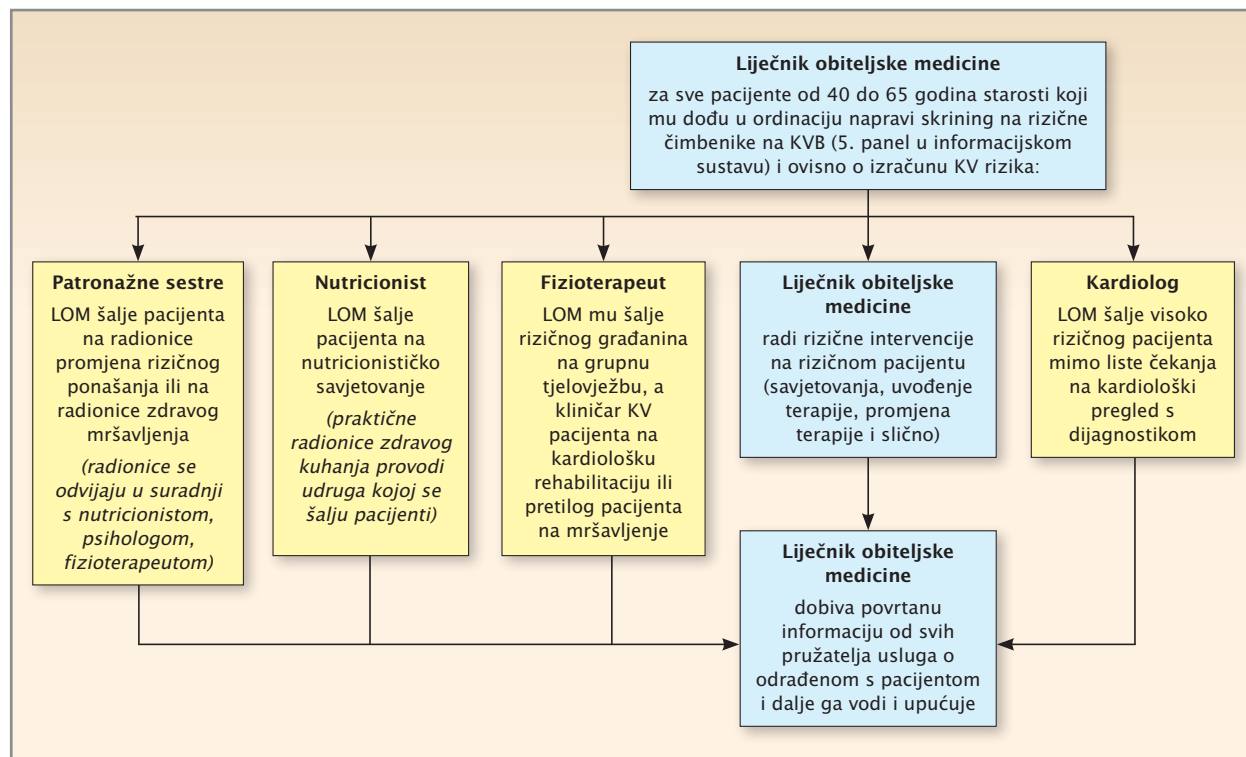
**Liječnik obiteljske medicine**
za sve pacijente od 40 do 65 godina starosti koji mu dođu u ordinaciju napravi skrining na rizične čimbenike na KVB (5. panel u informacijskom sustavu) i ovisno o izračunu KV rizika:

**Patronažne sestre**
LOM šalje pacijenta na radionice promjena rizičnog ponašanja ili na radionice zdravog mršavljenja
*(radionice se odvijaju u suradnji s nutricionistom, psihologom, fizioterapeutom)*

**Nutricionist**
LOM šalje pacijenta na nutricionističko savjetovanje
*(praktične radionice zdravog kuhanja provodi udruga kojoj se šalju pacijenti)*

**Fizioterapeut**
LOM mu šalje rizičnog građanina na grupnu tjelovježbu, a kliničar KV pacijenta na kardiološku rehabilitaciju ili pretilog pacijenta na mršavljenje

**Liječnik obiteljske medicine**
radi rizične intervencije na rizičnom pacijentu (savjetovanja, uvođenje terapije, promjena terapije i slično)

**Kardiolog**
LOM šalje visoko rizičnog pacijenta mimo liste čekanja na kardiološki pregled s dijagnostikom

**Liječnik obiteljske medicine**
dobiva povrtanu informaciju od svih pružatelja usluga o odrađenom s pacijentom i dalje ga vodi i upućuje